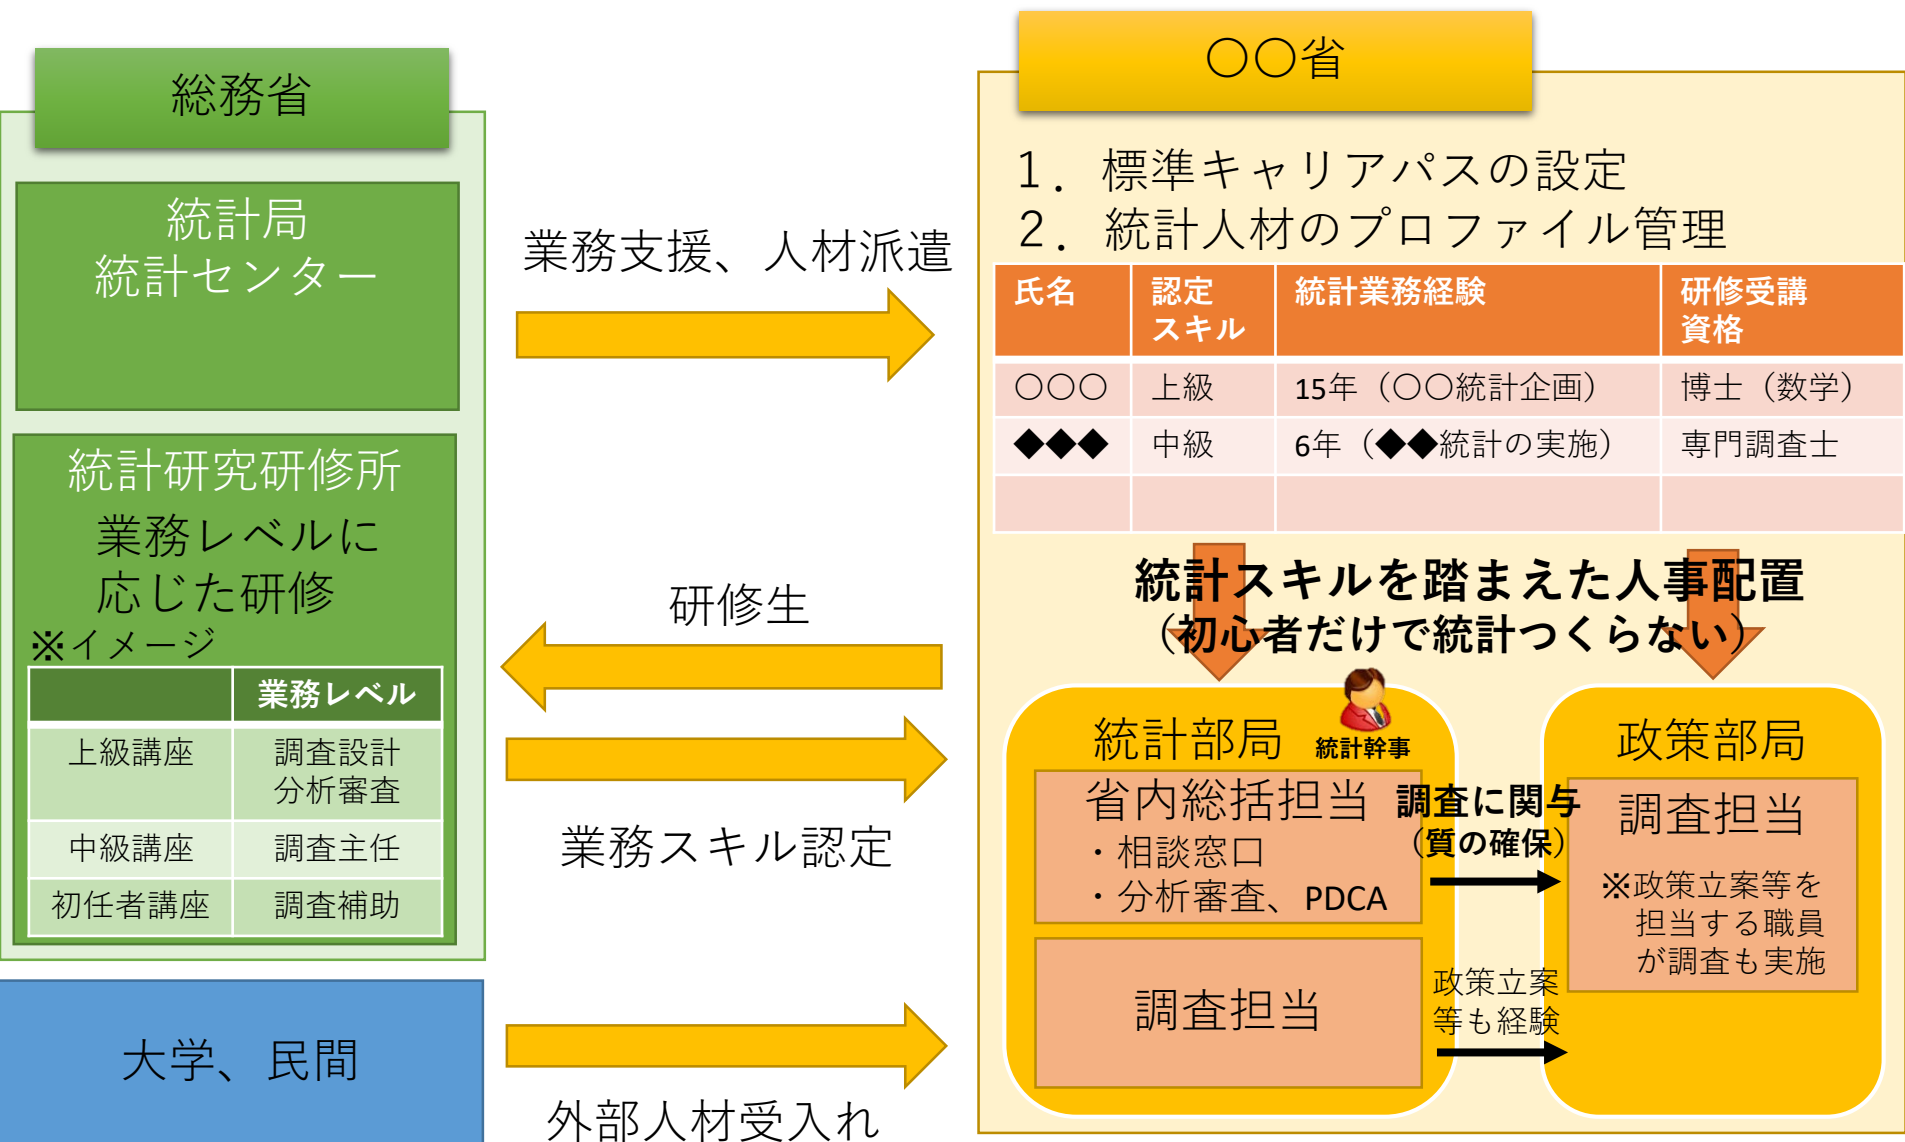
総務省

統計局
統計センター

統計研究研修所
業務レベルに
応じた研修
※イメージ

| | 業務レベル |
|---|---|
| 上級講座 | 調査設計 分析審査 |
| 中級講座 | 調査主任 |
| 初任者講座 | 調査補助 |

大学、民間

業務支援、人材派遣

研修生

業務スキル認定

外部人材受入れ

○○省

1．標準キャリアパスの設定
2．統計人材のプロファイル管理

| 氏名 | 認定スキル | 統計業務経験 | 研修受講資格 |
|---|---|---|---|
| ○○○ | 上級 | 15年（○○統計企画） | 博士（数学） |
| ◆◆◆ | 中級 | 6年（◆◆統計の実施） | 専門調査士 |
| | | | |

統計スキルを踏まえた人事配置
（初心者だけで統計つくらない）

統計部局
統計幹事
省内総括担当
・相談窓口
・分析審査、PDCA

調査担当

調査に関与
（質の確保）

政策立案等も経験

政策部局
調査担当
※政策立案等を担当する職員が調査も実施